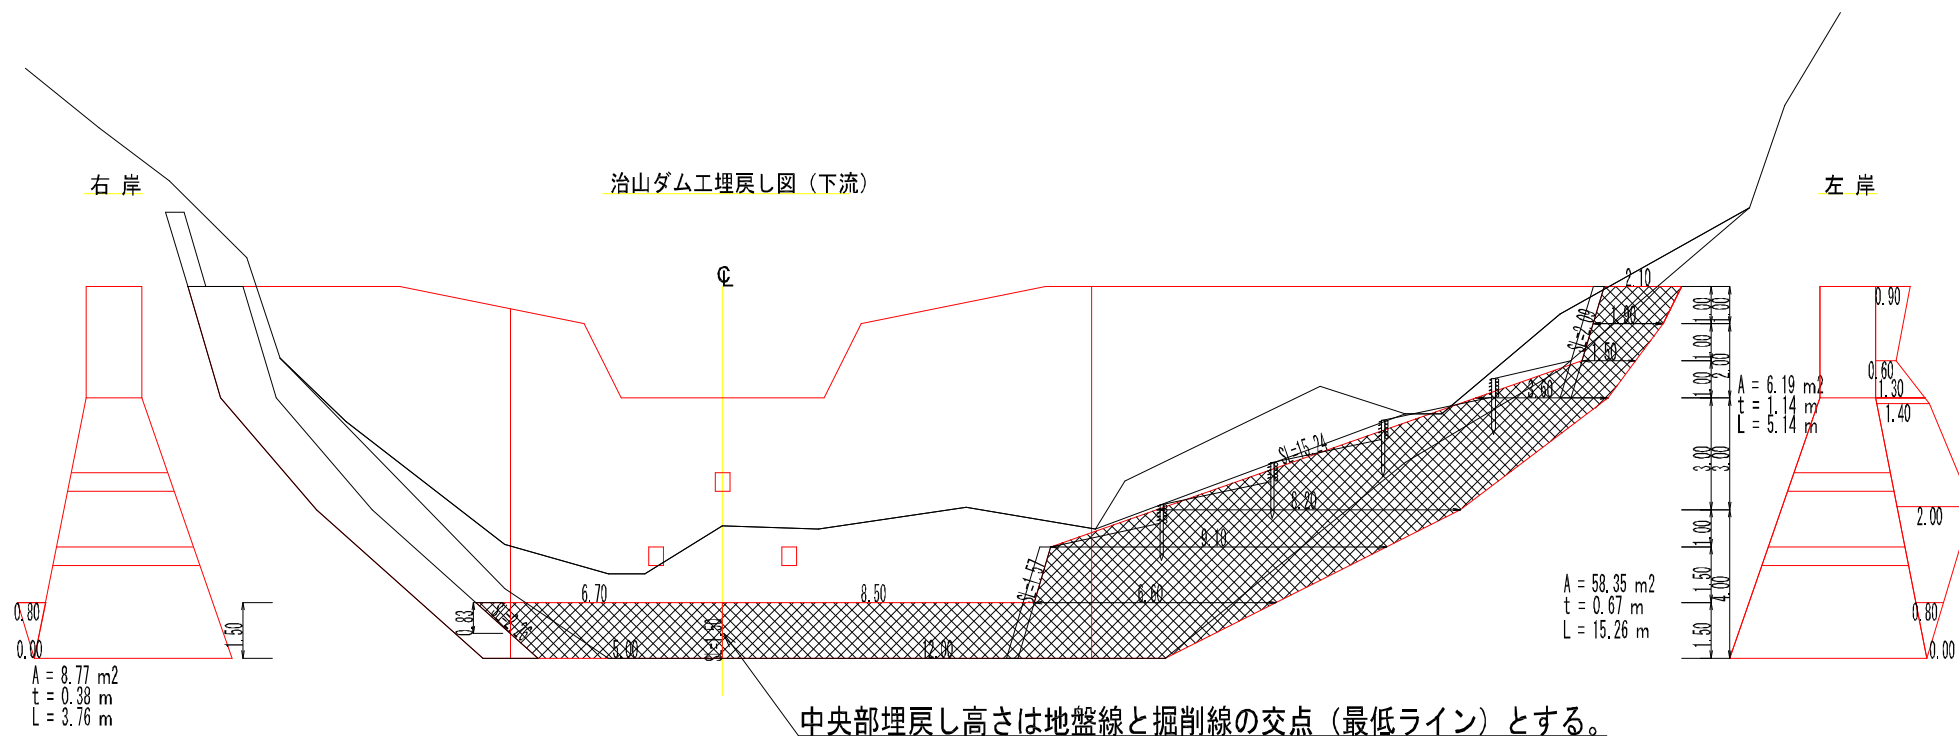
右 岸

治山ダム工埋戻し図（下流）

左 岸

℄

2.10
1.90
1.50
3.60
SL=2.00
SL=15.24
8.20
9.10
6.60
SL=1.77
6.70
8.50
6.00
12.00
0.83
SL=1.50
1.00
1.00
1.00
2.00
3.00
3.00
1.00
1.50
4.00
1.50

A = 6.19 m2
t = 1.14 m
L = 5.14 m

A = 58.35 m2
t = 0.67 m
L = 15.26 m

0.90
0.60
1.30
1.40
2.00
0.80
0.00

0.80
0.00
1.50

A = 8.77 m2
t = 0.38 m
L = 3.76 m

中央部埋戻し高さは地盤線と掘削線の交点（最低ライン）とする。